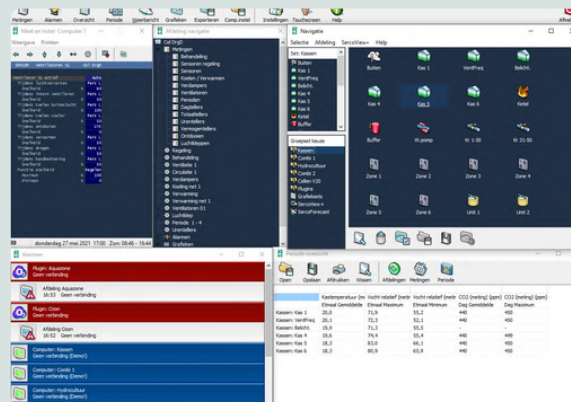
Metingen Alarmen Overzicht Periode Weerbericht Grafieken Exporteren Comp.instel Instellingen Touchscreen Help

Meet en Instel: Computer 7
Weergave Printen

donderdag 27 mei 2021 17:00 Zon: 06:04 - 18:44

Afdeling navigatie
Meting
Behandeling
Sensoren en regel
Sensoren
Koelen / Verwarmen
Verdampers
Ventilatoren
Perioden
Dagtellers
Totaaltellers
Urentellers
Vermogentellers
Ontdooien
Luchtkleppen
Regeling
Behandeling
Ventilatie 1
Circulatie 1
Verdampers
Koeling net 1
Verwarming net 1
Ventilatoren 01
Luchtklep
Periode 1 - 4
Urentellers
Alarmen
Grafieken

Navigatie
Selectie Afdeling SercoView+ Help
Set: Kassen
Buiten
Kas 1
VentFreq
Belicht.
Kas 4
Kas 5
Kas 6
Ketel
Buffer
Groepset kieuze
Kassen
Combi 1
Hydrocultuur
Combi 2
Cellen V20
Plugins
Grafieksets
SercoView+
SercoForecast

Buiten Kas 1 VentFreq Belicht.
Kas 4 Kas 5 Kas 6 Ketel
Buffer W-pomp Kr 1-30 Kr 21-50
Zone 1 Zone 2 Zone 3 Zone 4
Zone 5 Zone 6 Unit 1 Unit 2

Alarmen
Plugin: Aquazone
Geen verbinding
Afdeling Aquazone
16:53 Geen verbinding
Plugin: Ozon
Geen verbinding
Afdeling Ozon
16:53 Geen verbinding
Computer: Kassen
Geen verbinding (Demo!)
Computer: Kassen
Geen verbinding (Demo!)
Computer: Hydrocultuur
Geen verbinding (Demo!)

Periode overzicht
Open Opslaan Afdrukken Wissen Afdelingen Metingen Periode

| | Kastemperatuur (m | Vocht relatief (metir | Vocht relatief (metir | CO2 (meting) [ppm] | CO2 (meting) [ppm] |
|---|---|---|---|---|---|
| | Etmaal Gemiddelde | Etmaal Maximum | Etmaal Minimum | Dag Gemiddelde | Dag Maximum |
| Kassen: Kas 1 | 25,0 | 71,9 | 55,2 | 440 | 450 |
| Kassen: VentFreq | 20,1 | 72,3 | 55,2 | 440 | 450 |
| Kassen: Belicht. | 19,8 | 71,9 | | 440 | 450 |
| Kassen: Kas 4 | 19,6 | 79,4 | 55,4 | 440 | 450 |
| Kassen: Kas 5 | 19,3 | 83,0 | 66,1 | 440 | 450 |
| Kassen: Kas 6 | 18,3 | 80,9 | 65,9 | 440 | 450 |